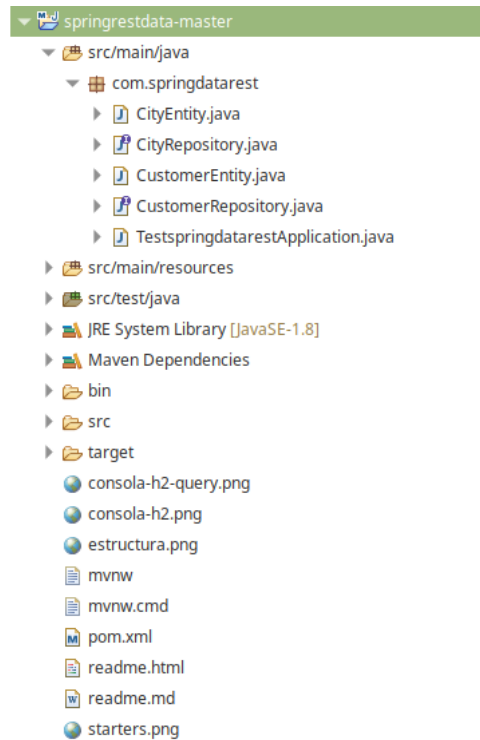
springrestdata-master
src/main/java
com.springdatarest
CityEntity.java
CityRepository.java
CustomerEntity.java
CustomerRepository.java
TestspringdatarestApplication.java
src/main/resources
src/test/java
JRE System Library [JavaSE-1.8]
Maven Dependencies
bin
src
target
consola-h2-query.png
consola-h2.png
estructura.png
mvnw
mvnw.cmd
pom.xml
readme.html
readme.md
starters.png